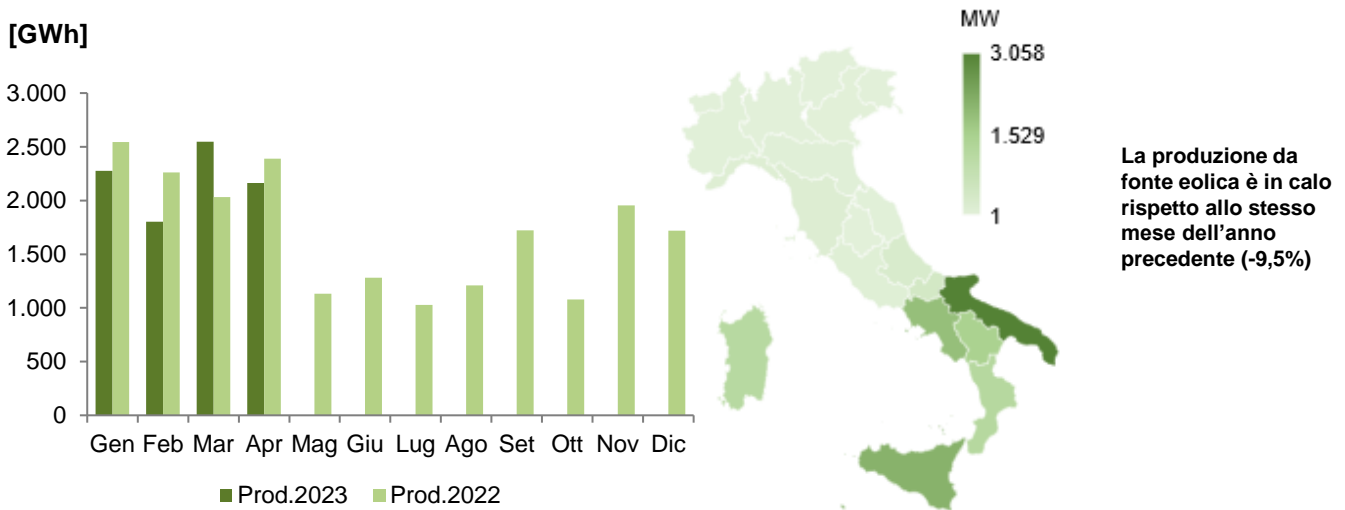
[GWh]

3.000
2.500
2.000
1.500
1.000
500
0

Gen Feb Mar Apr Mag Giu Lug Ago Set Ott Nov Dic

Prod.2023 Prod.2022

MW
3.058
1.529
1

La produzione da fonte eolica è in calo rispetto allo stesso mese dell’anno precedente (-9,5%)